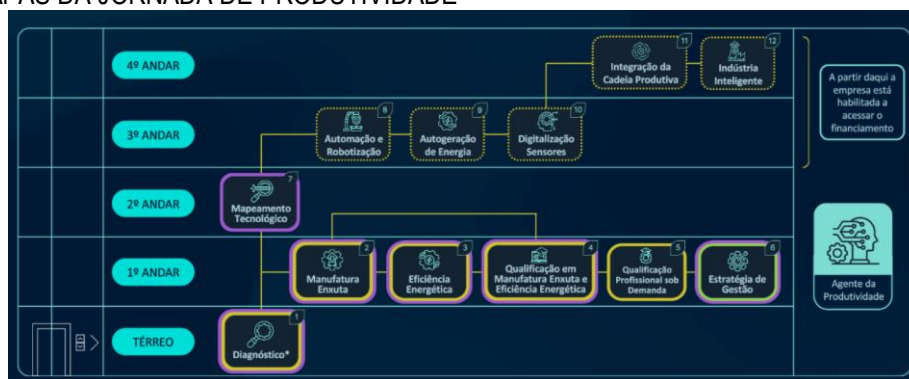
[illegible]APAS DA JORNADA DE PRODUTIVIDADE

4º ANDAR

3º ANDAR

2º ANDAR

1º ANDAR

TÉRREO

11 Integração da Cadeia Produtiva

12 Indústria Inteligente

A partir daqui a empresa está habilitada a acessar o financiamento

8 Automação e Robotização

9 Autogeração de Energia

10 Digitalização Sensores

7 Mapeamento Tecnológico

2 Manufatura Enxuta

3 Eficiência Energética

4 Qualificação em Manufatura Enxuta e Eficiência Energética

5 Qualificação Profissional sob Demanda

6 Estratégia de Gestão

Agente da Produtividade

1 Diagnóstico*